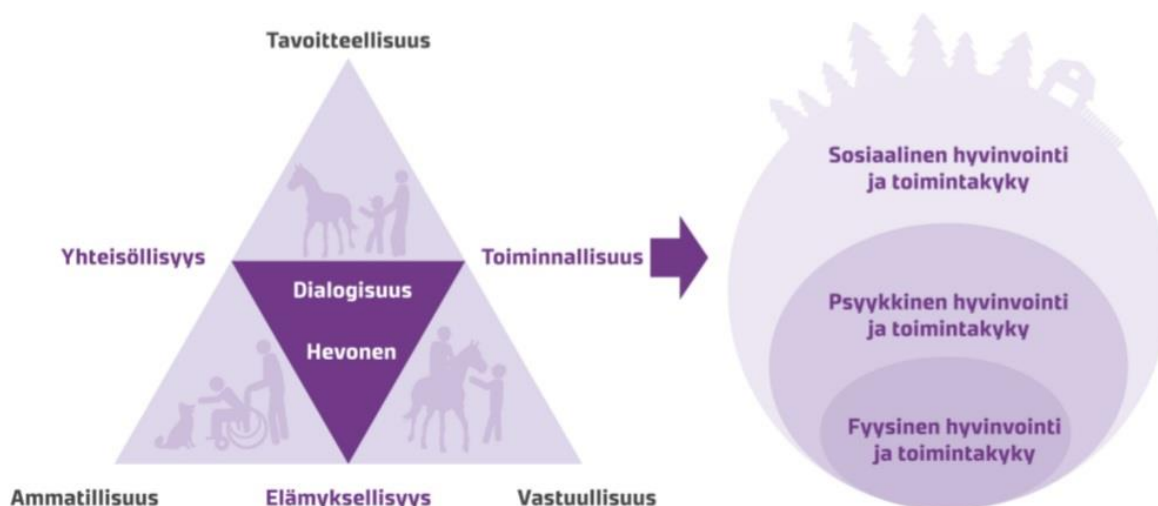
Tavoitteellisuus

Yhteisöllisyys

Dialogisuus

Hevonen

Toiminnallisuus

Ammatillisuus

Elämyksellisyys

Vastuullisuus

Sosiaalinen hyvinvointi ja toimintakyky

Psyykkinen hyvinvointi ja toimintakyky

Fyysinen hyvinvointi ja toimintakyky